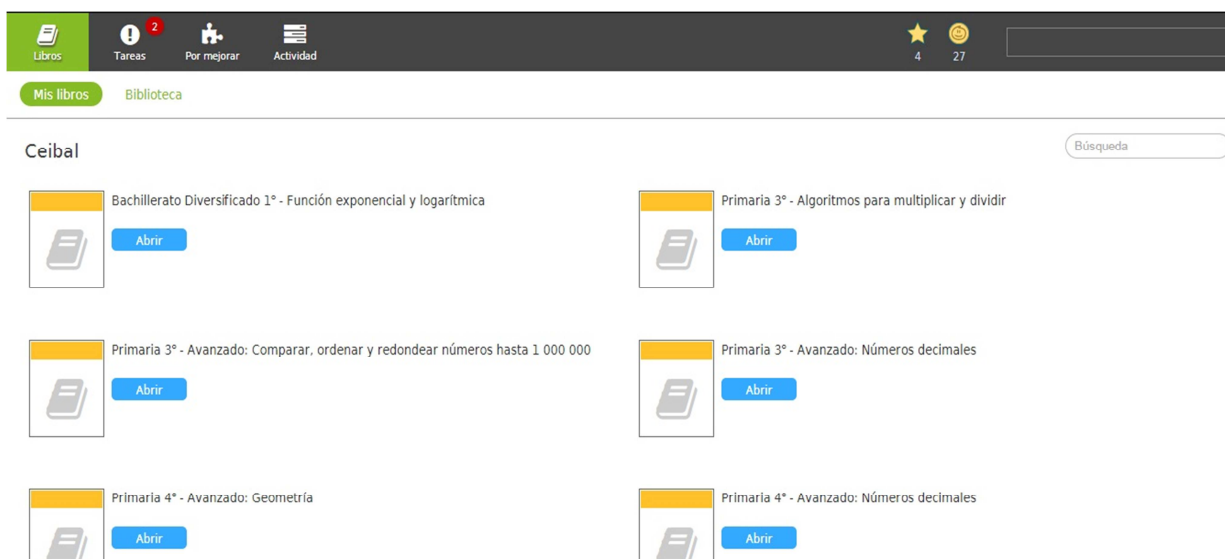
Libros
2
Tareas
Por mejorar
Actividad
4
27

Mis libros
Biblioteca

Ceibal

Búsqueda

Bachillerato Diversificado 1° - Función exponencial y logarítmica
Abrir

Primaria 3° - Algoritmos para multiplicar y dividir
Abrir

Primaria 3° - Avanzado: Comparar, ordenar y redondear números hasta 1 000 000
Abrir

Primaria 3° - Avanzado: Números decimales
Abrir

Primaria 4° - Avanzado: Geometría
Abrir

Primaria 4° - Avanzado: Números decimales
Abrir